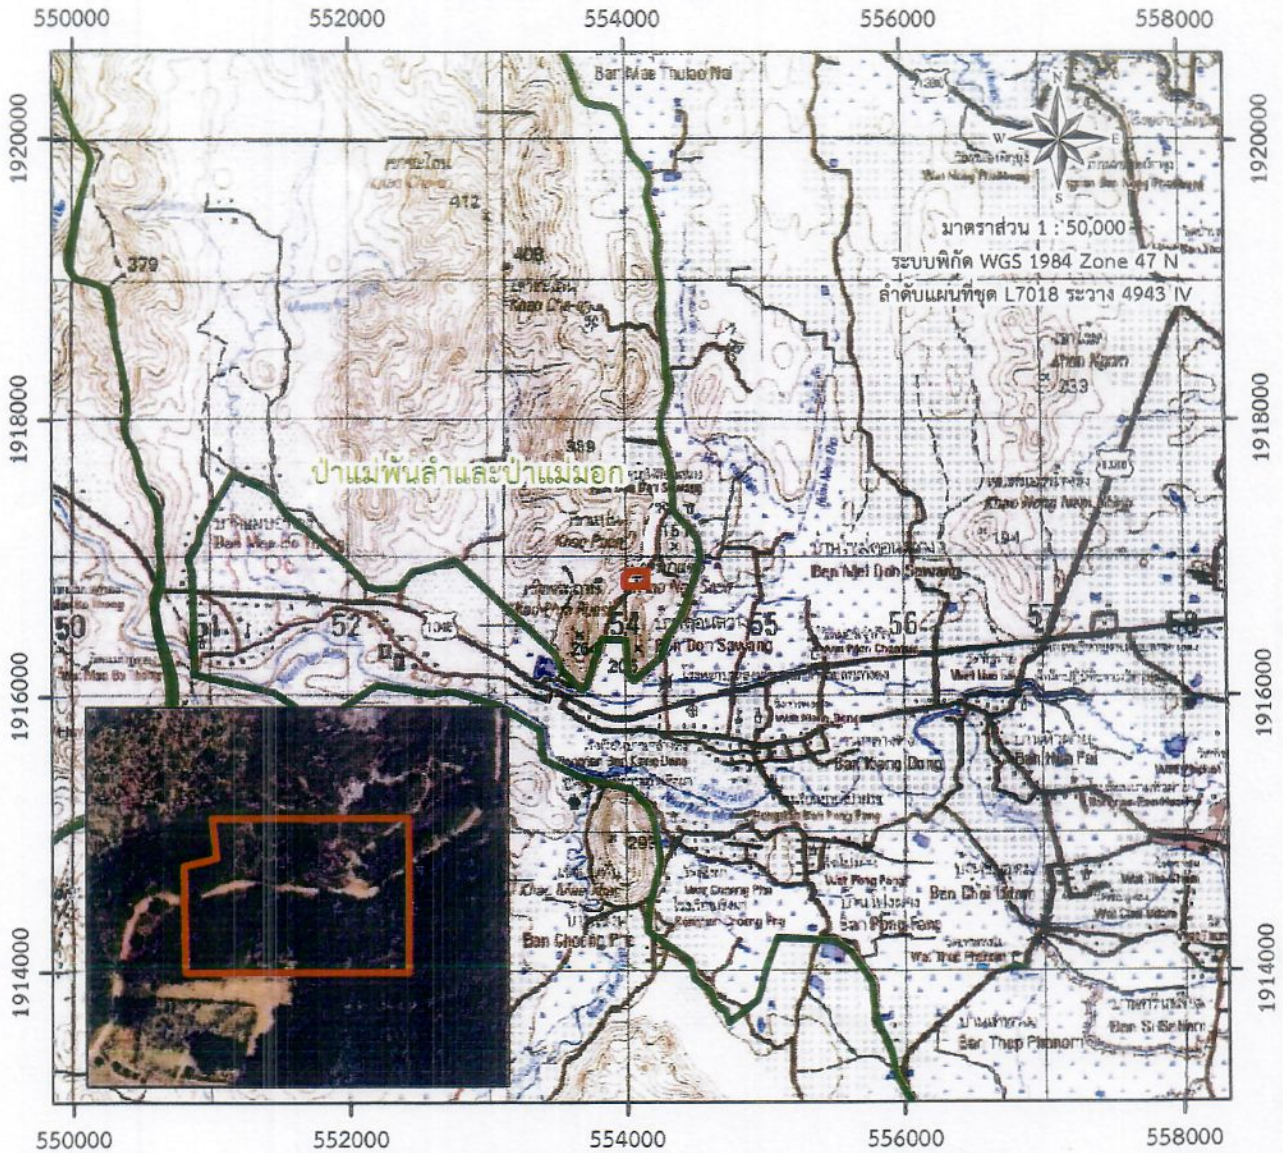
550000
552000
554000
556000
558000

1920000
1918000
1916000
1914000

1920000
1918000
1916000
1914000

550000
552000
554000
556000
558000

N
W
E
S

มาตราส่วน 1 : 50,000
ระบบพิกัด WGS 1984 Zone 47 N
ลำดับแผ่นที่ชุด L7018 ระวาง 4943 IV

ป่าแม่พันลำและป่าแม่มอก

Ban Mae Thulao Noi
412
379
408
Khao Cha
359
Ban Don Sawang
Khao Pong
Ban Mae Bo
Ban Mae Dok Sawang
Khao Noi
50
51
52
54
55
56
57
58
204
206
Ban Don Sawang
Ban Kong Dong
Ban Mae Pai
293
Khao Mae Mok
Ban Choeng Pha
Wat Pong Pong
Ban Pong Pong
Ban Chai Ubon
Khao Nong Noi
194
Khao Noon
239
Ban Thep Phanom
Ban Si Sa Nam
Ban Nong Phai